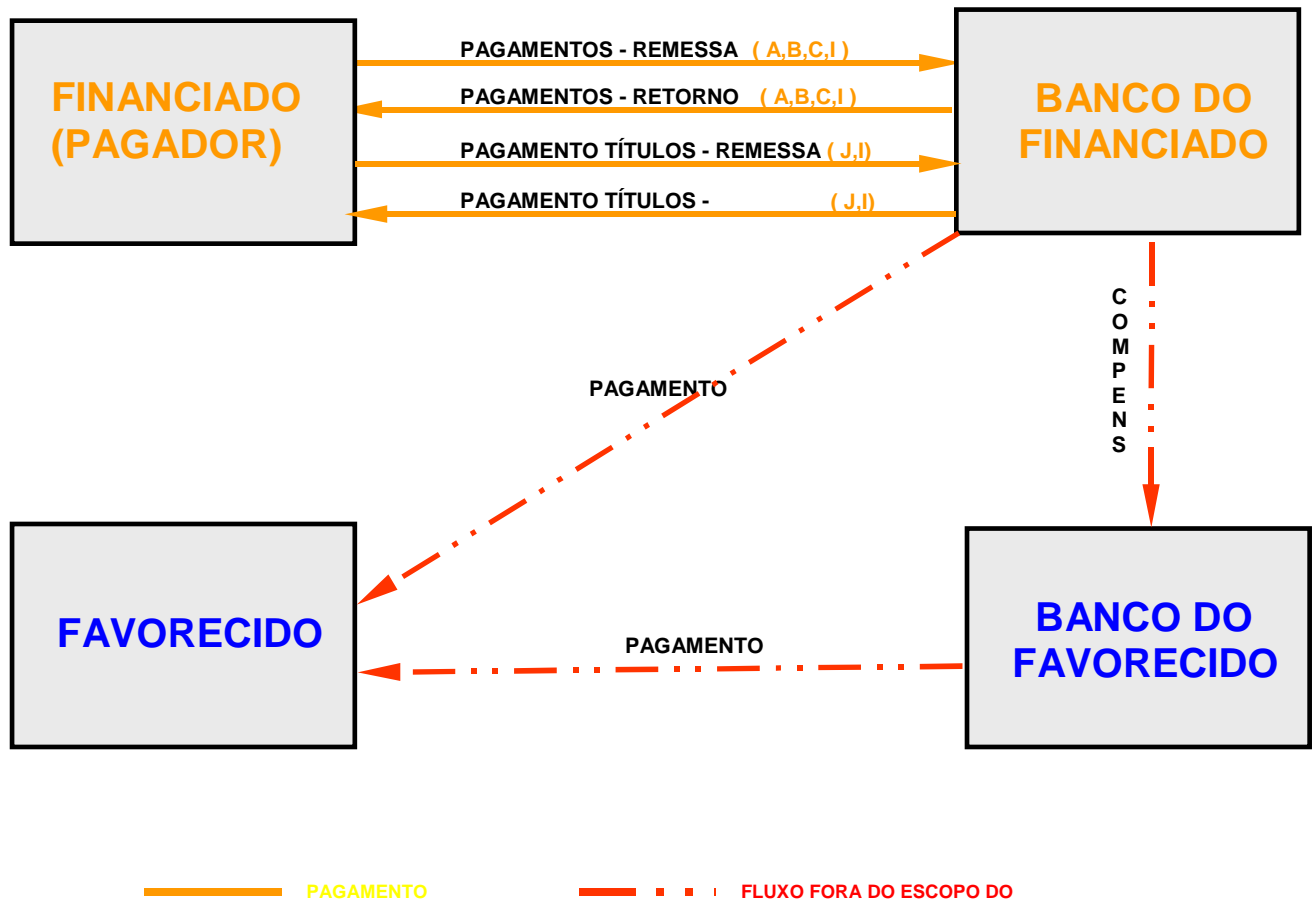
FINANCIADO (PAGADOR)

PAGAMENTOS - REMESSA ( A,B,C,I )

PAGAMENTOS - RETORNO ( A,B,C,I )

PAGAMENTO TÍTULOS - REMESSA ( J,I)

PAGAMENTO TÍTULOS - ( J,I)

BANCO DO FINANCIADO

COMPENS

PAGAMENTO

FAVORECIDO

PAGAMENTO

BANCO DO FAVORECIDO

PAGAMENTO

FLUXO FORA DO ESCOPO DO